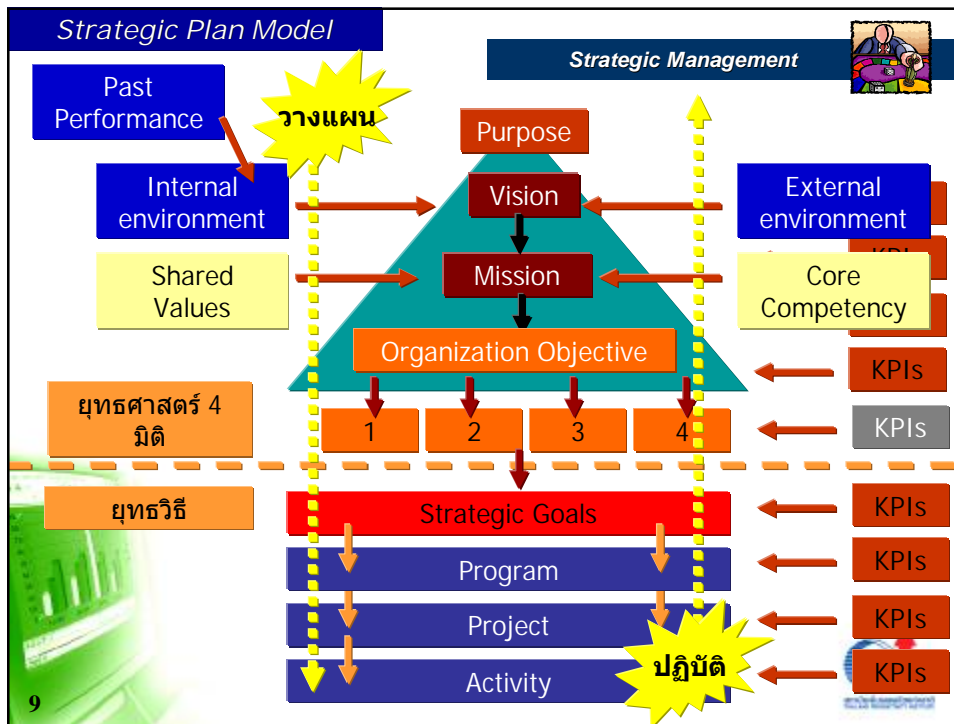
Strategic Plan Model

Strategic Management

Past Performance

วางแผน

Purpose

Internal environment

Vision

External environment

KPIs

Shared Values

Mission

Core Competency

Organization Objective

KPIs

ยุทธศาสตร์ 4 มิติ

1

2

3

4

KPIs

ยุทธวิธี

Strategic Goals

KPIs

Program

KPIs

Project

KPIs

Activity

ปฏิบัติ

KPIs

9